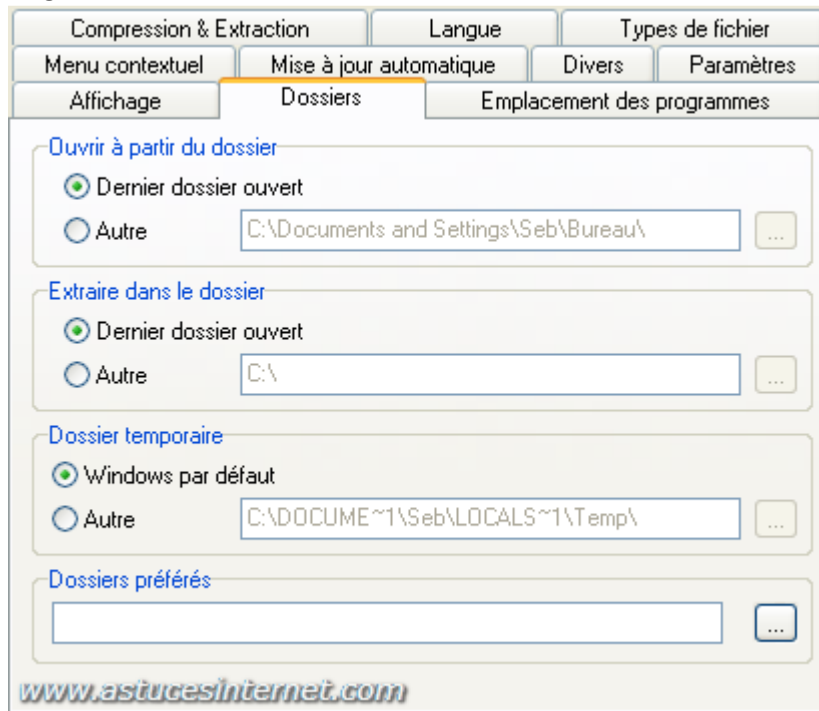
Compression & Extraction | Langue | Types de fichier
Menu contextuel | Mise à jour automatique | Divers | Paramètres
Affichage | Dossiers | Emplacement des programmes

Ouvrir à partir du dossier
Dernier dossier ouvert
Autre C:\Documents and Settings\Seb\Bureau\ ...

Extraire dans le dossier
Dernier dossier ouvert
Autre C:\ ...

Dossier temporaire
Windows par défaut
Autre C:\DOCUME~1\Seb\LOCALS~1\Temp\ ...

Dossiers préférés
...

www.astucesinternet.com